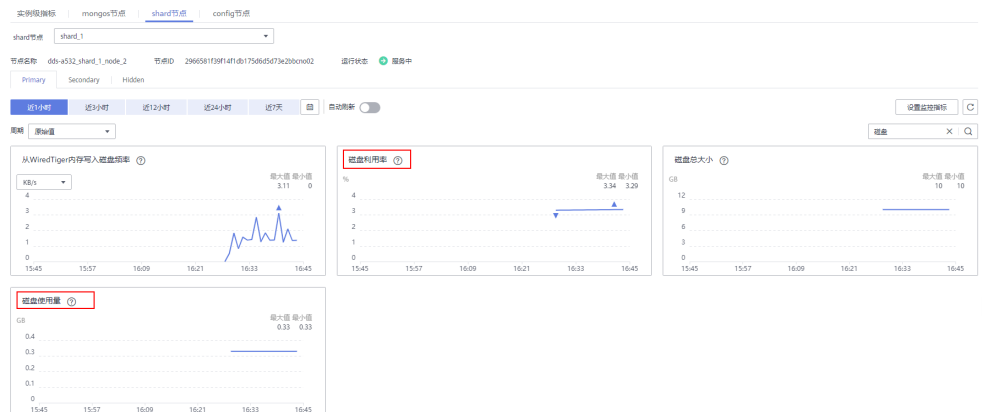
实例级指标 | mongos节点 | shard节点 | config节点

shard节点 shard_1

节点名称 dds-a532_shard_1_node_2 节点ID 2966581f39f14f1db175d6d5d73e2bbcno02 运行状态 服务中

Primary | Secondary | Hidden

近1小时 近3小时 近12小时 近24小时 近7天 自动刷新 设置监控指标

周期 原始值

磁盘

从WiredTiger内存写入磁盘频率

KB/s

最大值 最小值
3.11 0

4
3
2
1
0
15:45 15:57 16:09 16:21 16:33 16:45

磁盘利用率

%

最大值 最小值
3.34 3.29

4
3
2
1
0
15:45 15:57 16:09 16:21 16:33 16:45

磁盘总大小

GB

最大值 最小值
10 10

12
9
6
3
0
15:45 15:57 16:09 16:21 16:33 16:45

磁盘使用量

GB

最大值 最小值
0.33 0.33

0.4
0.3
0.2
0.1
0
15:45 15:57 16:09 16:21 16:33 16:45